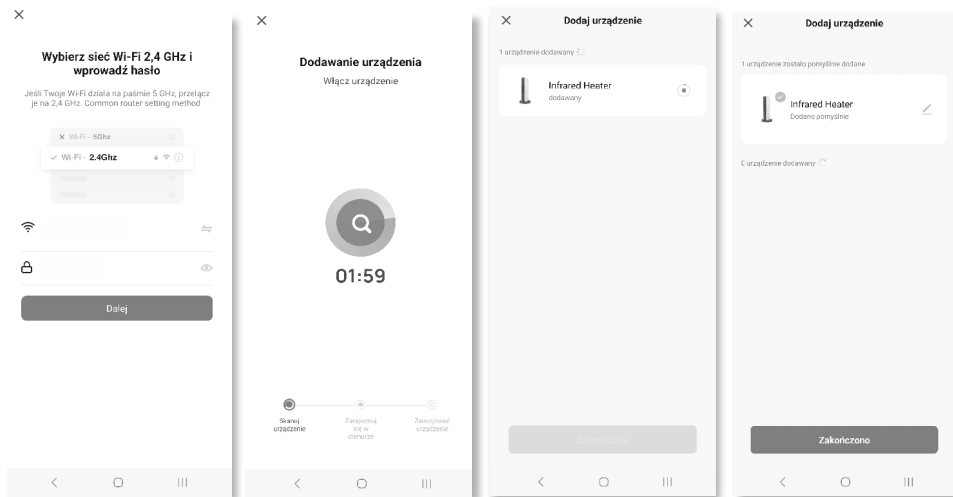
×

Wybierz sieć Wi-Fi 2,4 GHz i wprowadź hasło

Jeśli Twoje Wi-Fi działa na paśmie 5 GHz, przełącz je na 2,4 GHz. Common router setting method

Wi-Fi - 5Ghz

Wi-Fi - 2.4Ghz

Dalej

×

Dodawanie urządzenia

Włącz urządzenie

01:59

Skanuj urządzenie

Zarejestruj się w chmurze

Zainicjować urządzenie

×

Dodaj urządzenie

1 urządzenie dodawany

Infrared Heater

dodawany

Zakończono

×

Dodaj urządzenie

1 urządzenie zostało pomyślnie dodane

Infrared Heater

Dodano pomyślnie

0 urządzenie dodawany

Zakończono